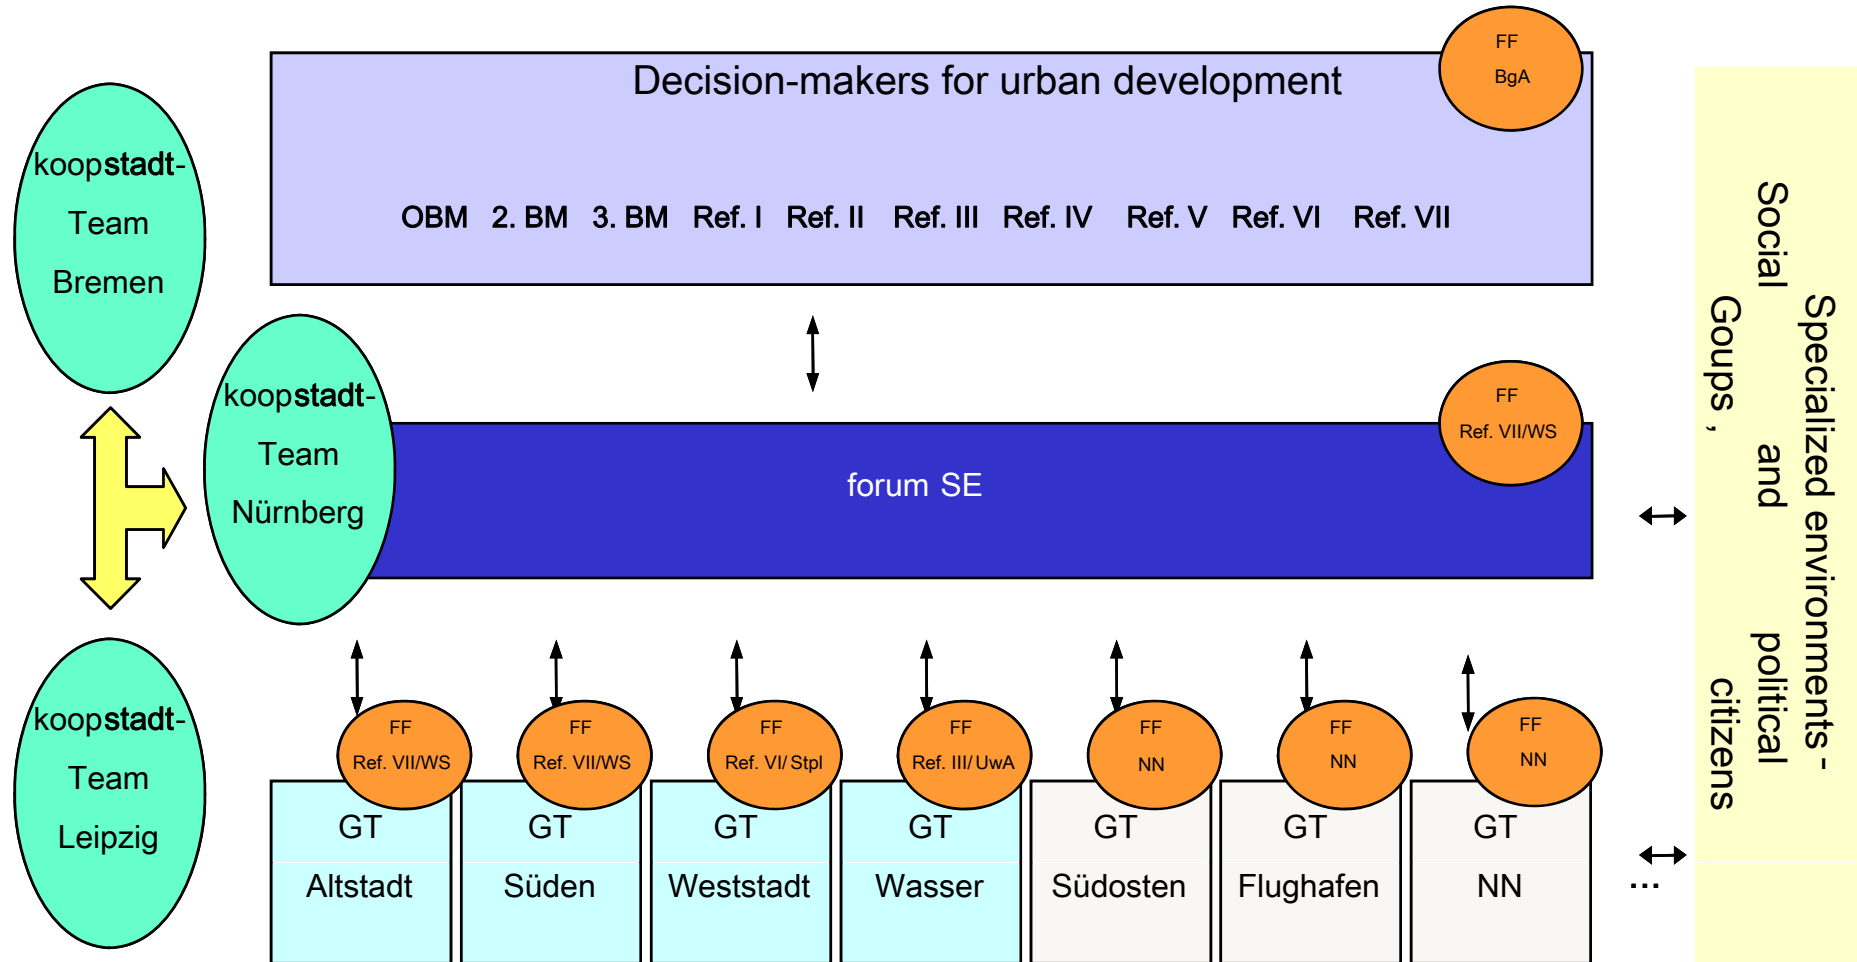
koopstadt-Team Bremen

koopstadt-Team Nürnberg

koopstadt-Team Leipzig

Decision-makers for urban development

FF BgA

OBM 2. BM 3. BM Ref. I Ref. II Ref. III Ref. IV Ref. V Ref. VI Ref. VII

FF Ref. VII/WS

forum SE

FF Ref. VII/WS
FF Ref. VII/WS
FF Ref. VI/ Stpl
FF Ref. III/ UwA
FF NN
FF NN
FF NN

| GT Altstadt | GT Süden | GT Weststadt | GT Wasser | GT Südosten | GT Flughafen | GT NN |

...

Specialized environments - Social and political Goups , citizens